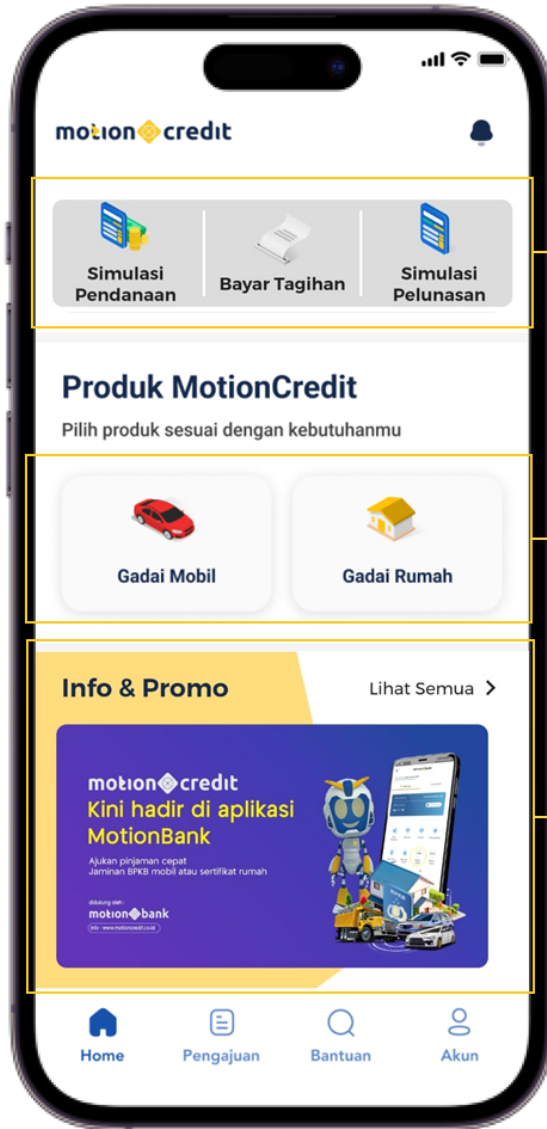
motion credit

Simulasi Pendanaan

Bayar Tagihan

Simulasi Pelunasan

Produk MotionCredit

Pilih produk sesuai dengan kebutuhanmu

Gadai Mobil

Gadai Rumah

Info & Promo

Lihat Semua >

motion credit
Kini hadir di aplikasi MotionBank

Ajukan pinjaman cepat
Jaminan BPKB mobil atau sertifikat rumah

didukung oleh:
motion bank
info : www.motioncredit.co.id

Home

Pengajuan

Bantuan

Akun